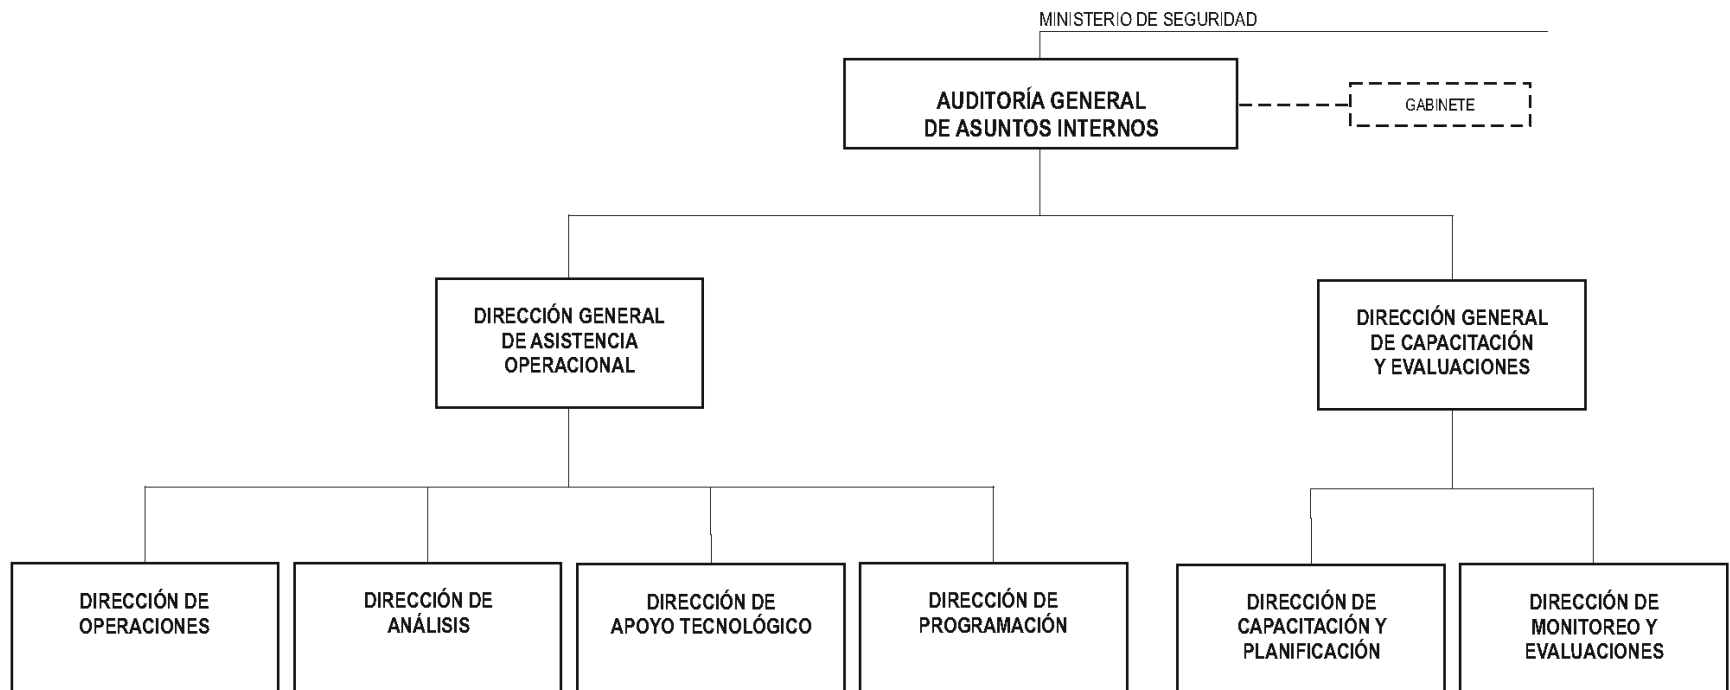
MINISTERIO DE SEGURIDAD

AUDITORÍA GENERAL DE ASUNTOS INTERNOS

GABINETE

DIRECCIÓN GENERAL DE ASISTENCIA OPERACIONAL

DIRECCIÓN GENERAL DE CAPACITACIÓN Y EVALUACIONES

DIRECCIÓN DE OPERACIONES

DIRECCIÓN DE ANÁLISIS

DIRECCIÓN DE APOYO TECNOLÓGICO

DIRECCIÓN DE PROGRAMACIÓN

DIRECCIÓN DE CAPACITACIÓN Y PLANIFICACIÓN

DIRECCIÓN DE MONITOREO Y EVALUACIONES